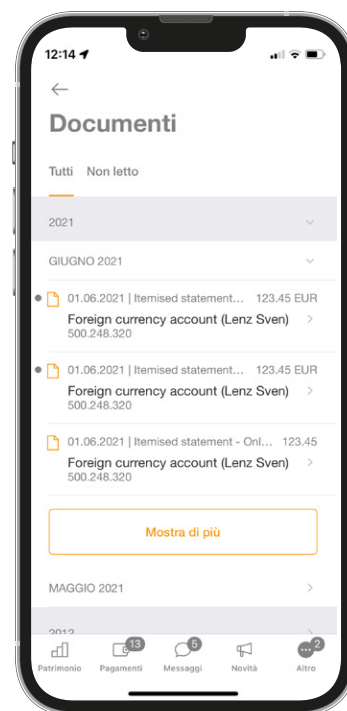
12:14

Documenti

Tutti Non letto

2021

GIUGNO 2021

01.06.2021 | Itemised statement... 123.45 EUR
Foreign currency account (Lenz Sven)
500.248.320

01.06.2021 | Itemised statement... 123.45 EUR
Foreign currency account (Lenz Sven)
500.248.320

01.06.2021 | Itemised statement - Onl... 123.45
Foreign currency account (Lenz Sven)
500.248.320

Mostra di più

MAGGIO 2021

2012

Patrimonio 13 Pagamenti 5 Messaggi Novità 2 Altro